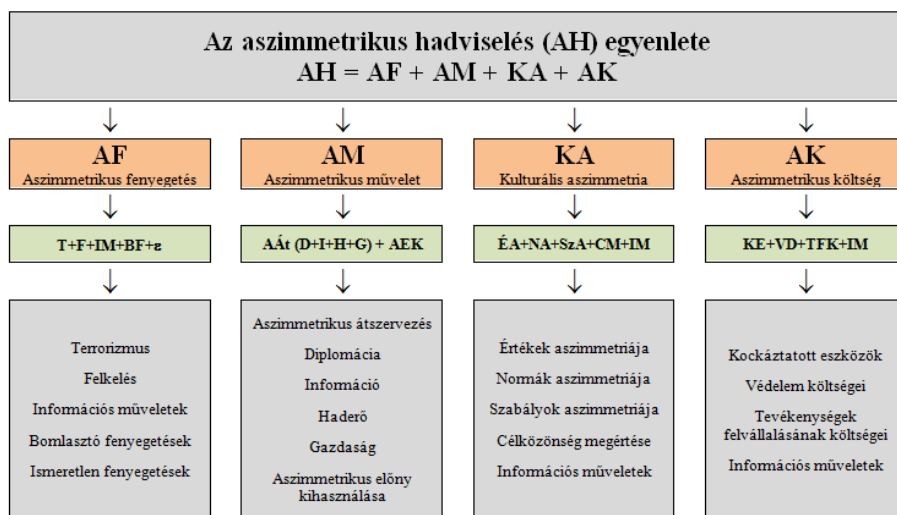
Az aszimmetrikus hadviselés (AH) egyenlete
AH = AF + AM + KA + AK

AF
Aszimmetrikus fenyegetés

T+F+IM+BF+ε

Terrorizmus
Felkelés
Információs műveletek
Bomlasztó fenyegetések
Ismeretlen fenyegetések

AM
Aszimmetrikus művelet

AÁt (D+I+H+G) + AEK

Aszimmetrikus átszervezés
Diplomácia
Információ
Haderő
Gazdaság
Aszimmetrikus előny kihasználása

KA
Kulturális aszimmetria

ÉA+NA+SzA+CM+IM

Értékek aszimmetriája
Normák aszimmetriája
Szabályok aszimmetriája
Célközönség megértése
Információs műveletek

AK
Aszimmetrikus költség

KE+VD+TFK+IM

Kockáztatott eszközök
Védelem költségei
Tevékenységek felvállalásának költségei
Információs műveletek